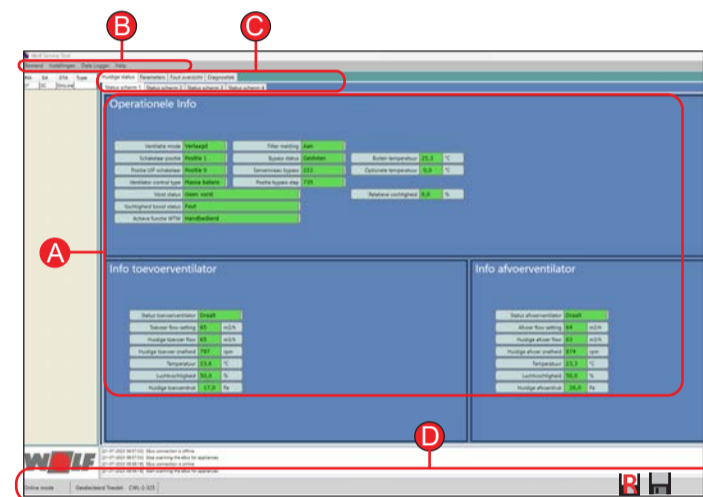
B
C
Wolf Service Tool
Bestand Instellingen Data Loggen Help
Huidige status Parameters Fout overzicht Diagnostiek
Status scherm 1 Status scherm 2 Status scherm 3 Status scherm 4
Operationele Info
Ventilatie mode Verlaagd
Schakelaar positie Positie 1
Positie UP-schakelaar Positie 0
Ventilator control type Massa balans
Vorst status Geen vorst
Vochtigheid boost status Fout
Actieve functie WTW Handbediend
Filter melding Aan
Bypass status Gesloten
Servoniveau bypass 222
Positie bypass step 729
Buiten temperatuur 21,3 °C
Optionele temperatuur 0,0 °C
Relatieve vochtigheid 0,0 %
A
Info toevoerventilator
Status toevoerventilator Draait
Toevoer flow setting 65 m3/h
Huidige toevoer flow 65 m3/h
Huidige toevoer snelheid 797 rpm
Temperatuur 23,8 °C
Luchtvochtigheid 50,0 %
Huidige toevoerdruk 17,0 Pa
Info afvoerventilator
Status afvoerventilator Draait
Afvoer flow setting 64 m3/h
Huidige afvoer flow 63 m3/h
Huidige afvoer snelheid 879 rpm
Temperatuur 23,3 °C
Luchtvochtigheid 50,0 %
Huidige afvoerdruk 20,0 Pa
D
WOLF
Online mode Gedeeltelijk Toestel CWL-2-325